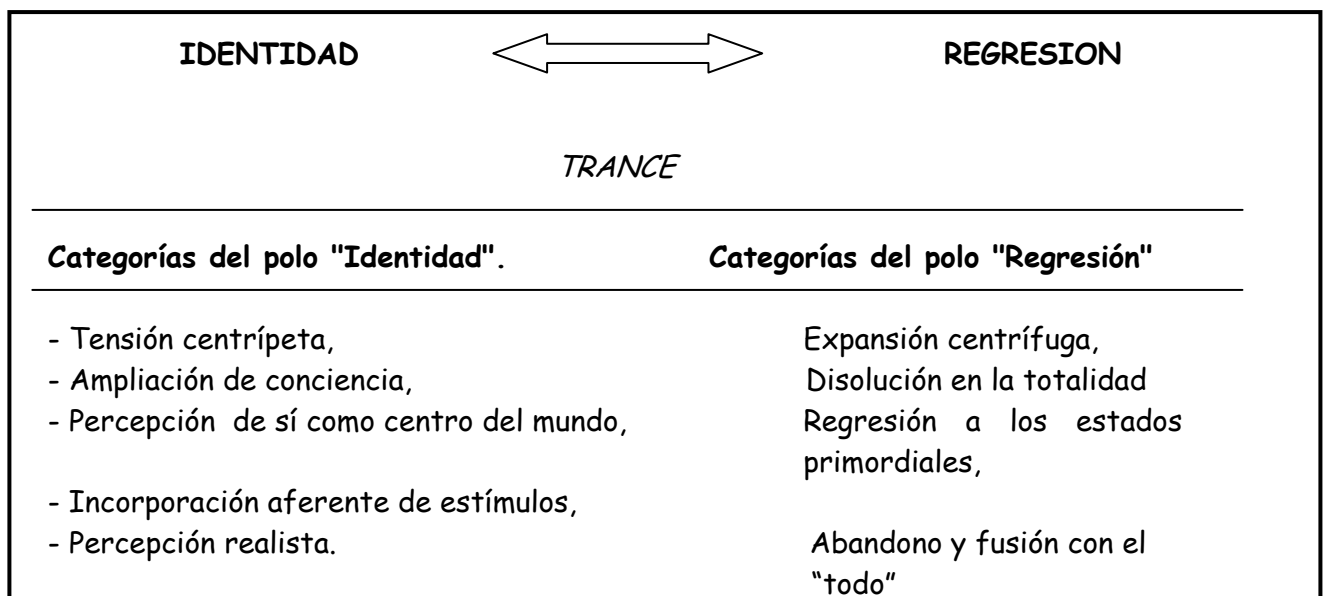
IDENTIDAD REGRESION

TRANCE

| Categorías del polo "Identidad". | Categorías del polo "Regresión" |
|---|---|
| - Tensión centrípeta, | Expansión centrífuga, |
| - Ampliación de conciencia, | Disolución en la totalidad |
| - Percepción de sí como centro del mundo, | Regresión a los estados primordiales, |
| - Incorporación aferente de estímulos, | |
| - Percepción realista. | Abandono y fusión con el "todo" |